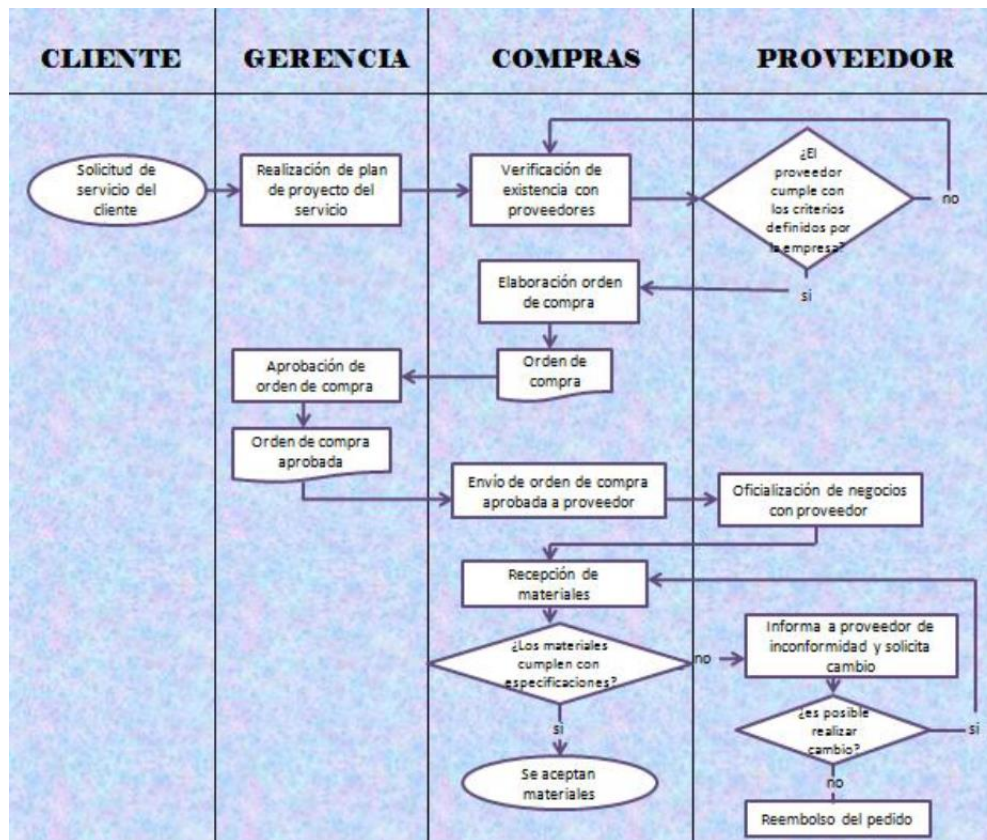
CLIENTE

GERENCIA

COMPRAS

PROVEEDOR

Solicitud de servicio del cliente

Realización de plan de proyecto del servicio

Verificación de existencia con proveedores

¿El proveedor cumple con los criterios definidos por la empresa?

no

si

Elaboración orden de compra

Orden de compra

Aprobación de orden de compra

Orden de compra aprobada

Envío de orden de compra aprobada a proveedor

Oficialización de negocios con proveedor

Recepción de materiales

¿Los materiales cumplen con especificaciones?

no

Informa a proveedor de inconformidad y solicita cambio

¿es posible realizar cambio?

si

si

Se aceptan materiales

no

Reembolso del pedido